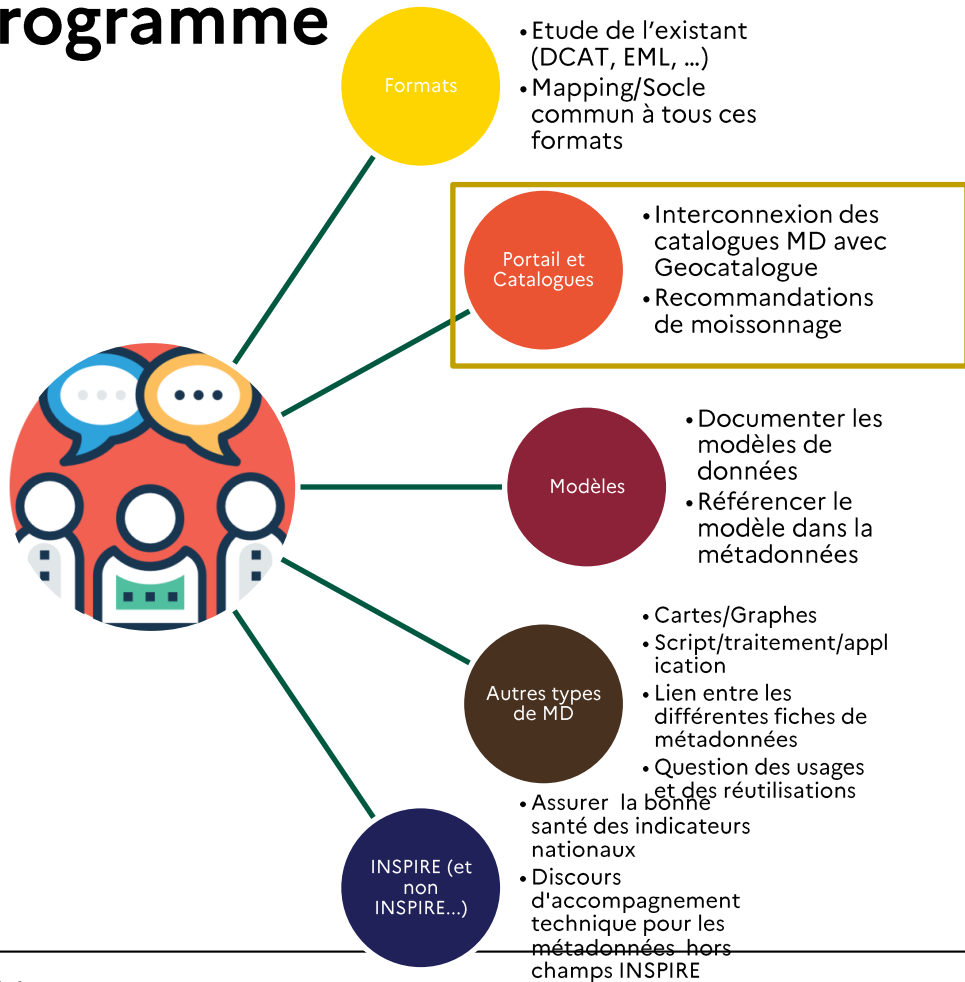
rogramme

Formats

• Etude de l'existant (DCAT, EML, ...)
• Mapping/Socle commun à tous ces formats

Portail et Catalogues

• Interconnexion des catalogues MD avec Geocatalogue
• Recommandations de moissonnage

Modèles

• Documenter les modèles de données
• Référencer le modèle dans la métadonnées

Autres types de MD

• Cartes/Graphes
• Script/traitement/application
• Lien entre les différentes fiches de métadonnées
• Question des usages et des réutilisations

INSPIRE (et non INSPIRE...)

• Assurer la bonne santé des indicateurs nationaux
• Discours d'accompagnement technique pour les métadonnées hors champs INSPIRE